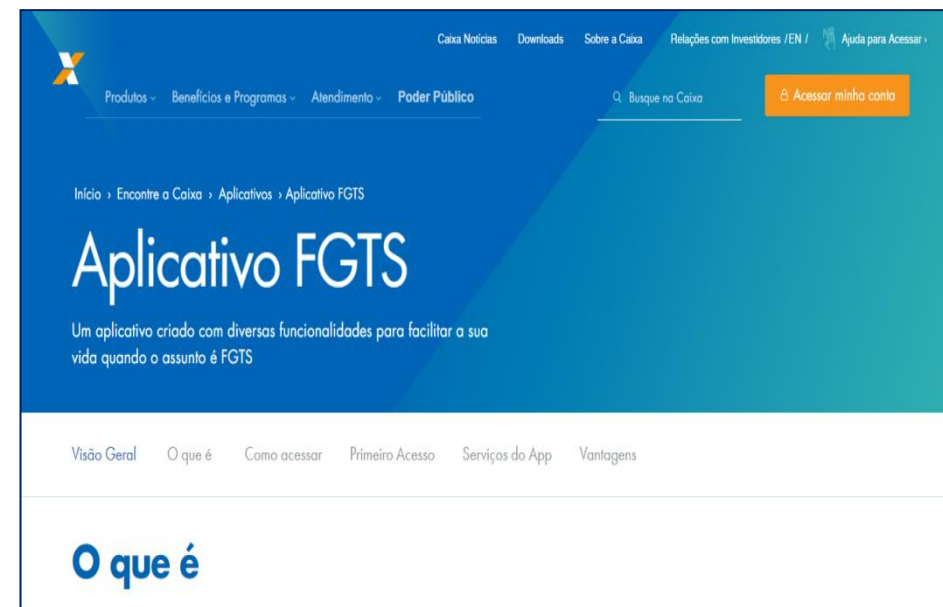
Caixa Notícias Downloads Sobre a Caixa Relações com Investidores /EN / Ajuda para Acessar ›

Produtos ⌄ Benefícios e Programas ⌄ Atendimento ⌄ Poder Público

Busque na Caixa

Acessar minha conta

Início › Encontre a Caixa › Aplicativos › Aplicativo FGTS

Aplicativo FGTS

Um aplicativo criado com diversas funcionalidades para facilitar a sua vida quando o assunto é FGTS

Visão Geral O que é Como acessar Primeiro Acesso Serviços do App Vantagens

O que é